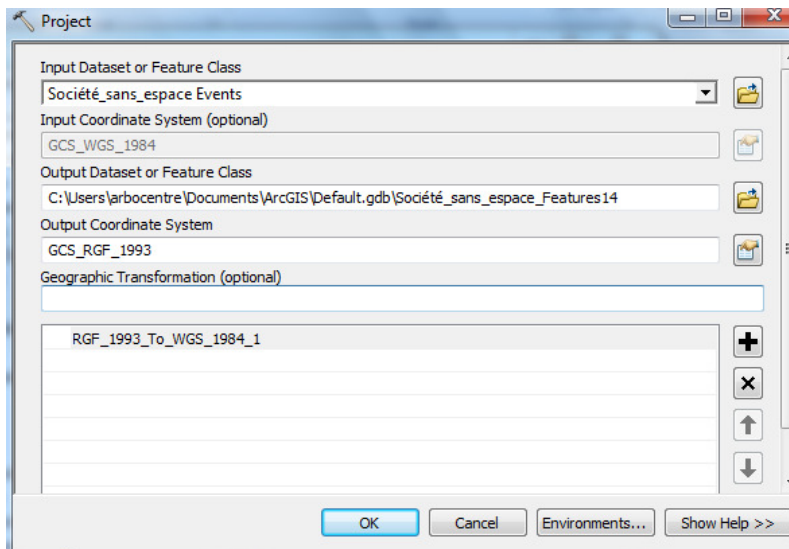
Project

Input Dataset or Feature Class

Société_sans_espace Events

Input Coordinate System (optional)

GCS_WGS_1984

Output Dataset or Feature Class

C:\Users\arbocentre\Documents\ArcGIS\Default.gdb\Société_sans_espace_Features14

Output Coordinate System

GCS_RGF_1993

Geographic Transformation (optional)

RGF_1993_To_WGS_1984_1

OK

Cancel

Environments...

Show Help >>